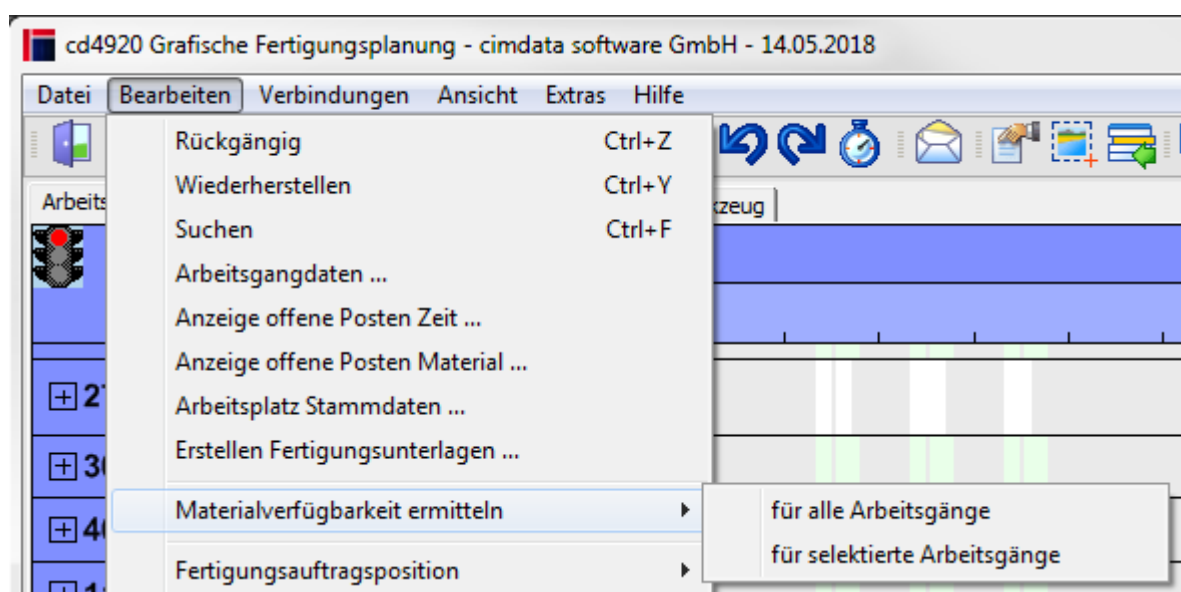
cd4920 Grafische Fertigungsplanung - cimdata software GmbH - 14.05.2018

Datei Bearbeiten Verbindungen Ansicht Extras Hilfe

Arbeits

zeug

Rückgängig Ctrl+Z
Wiederherstellen Ctrl+Y
Suchen Ctrl+F
Arbeitsgangdaten ...
Anzeige offene Posten Zeit ...
Anzeige offene Posten Material ...
Arbeitsplatz Stammdaten ...
Erstellen Fertigungsunterlagen ...
Materialverfügbarkeit ermitteln
Fertigungsauftragsposition

für alle Arbeitsgänge
für selektierte Arbeitsgänge

2
3
4